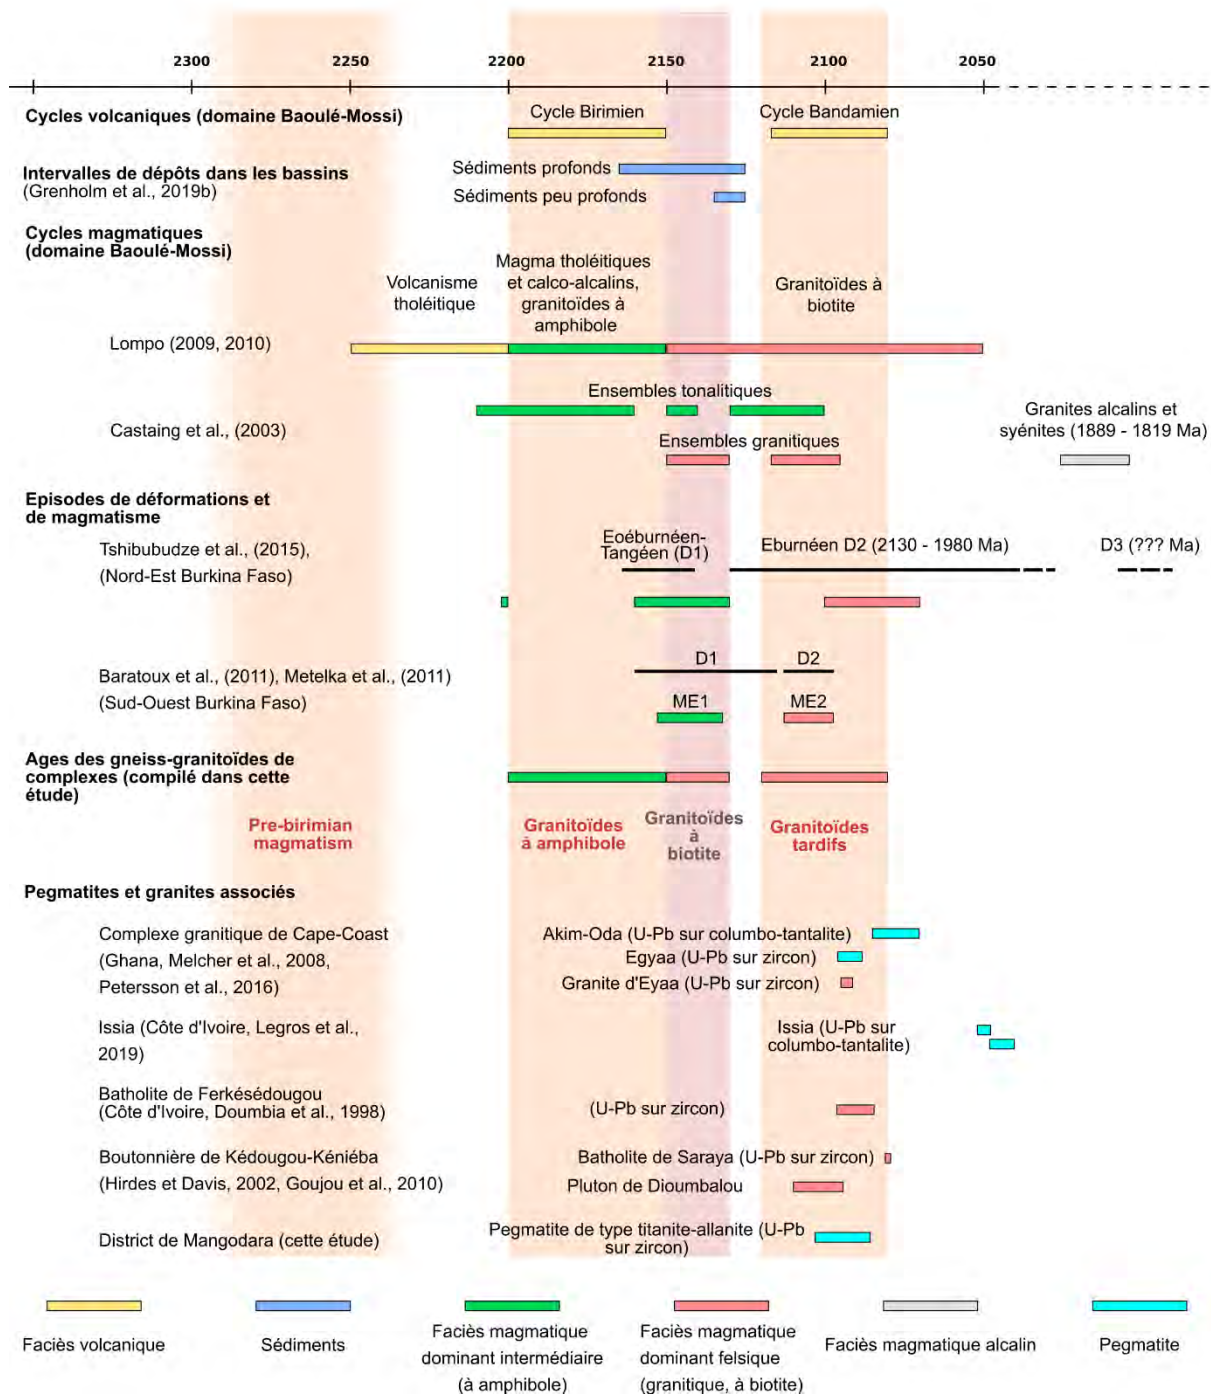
2300 2250 2200 2150 2100 2050

Cycles volcaniques (domaine Baoulé-Mossi)
Cycle Birimien
Cycle Bandamien

Intervalles de dépôts dans les bassins (Grenholm et al., 2019b)
Sédiments profonds
Sédiments peu profonds

Cycles magmatiques (domaine Baoulé-Mossi)
Volcanisme tholéitique
Magma tholéitiques et calco-alcalins, granitoïdes à amphibole
Granitoïdes à biotite
Lompo (2009, 2010)

Ensembles tonalitiques
Castaing et al., (2003)
Ensembles granitiques
Granites alcalins et syénites (1889 - 1819 Ma)

Episodes de déformations et de magmatisme
Tshibubudze et al., (2015), (Nord-Est Burkina Faso)
Eoéburnéen-Tangéen (D1)
Eburnéen D2 (2130 - 1980 Ma)
D3 (??? Ma)

Baratoux et al., (2011), Metelka et al., (2011) (Sud-Ouest Burkina Faso)
D1
D2
ME1
ME2

Ages des gneiss-granitoïdes de complexes (compilé dans cette étude)

Pre-birimian magmatism
Granitoïdes à amphibole
Granitoïdes à biotite
Granitoïdes tardifs

Pegmatites et granites associés
Complexe granitique de Cape-Coast (Ghana, Melcher et al., 2008, Petersson et al., 2016)
Akim-Oda (U-Pb sur columbo-tantalite)
Egyaa (U-Pb sur zircon)
Granite d'Eyaa (U-Pb sur zircon)
Issia (Côte d'Ivoire, Legros et al., 2019)
Issia (U-Pb sur columbo-tantalite)
Batholite de Ferkésédougou (Côte d'Ivoire, Doumbia et al., 1998)
(U-Pb sur zircon)
Boutonnière de Kédougou-Kéniéba (Hirdes et Davis, 2002, Goujou et al., 2010)
Batholite de Saraya (U-Pb sur zircon)
Pluton de Dioumbalou
District de Mangodara (cette étude)
Pegmatite de type titanite-allanite (U-Pb sur zircon)

Faciès volcanique
Sédiments
Faciès magmatique dominant intermédiaire (à amphibole)
Faciès magmatique dominant felsique (granitique, à biotite)
Faciès magmatique alcalin
Pegmatite